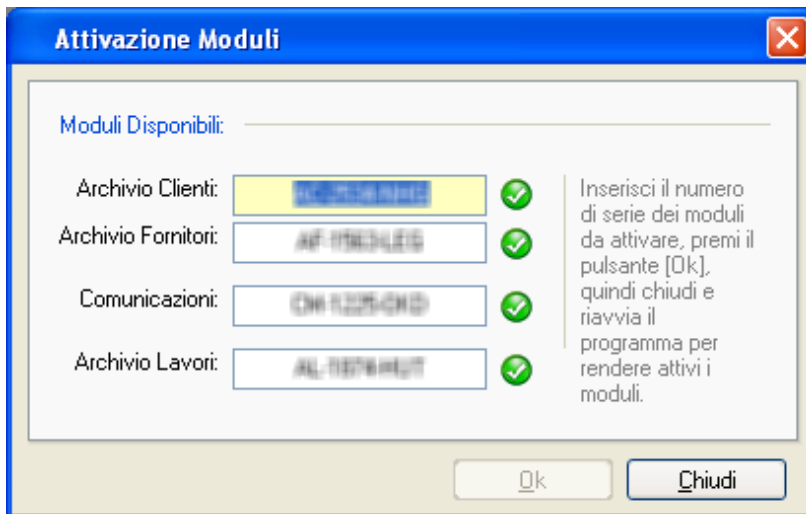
Attivazione Moduli

Moduli Disponibili:

Archivio Clienti: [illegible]

Archivio Fornitori: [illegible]

Comunicazioni: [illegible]

Archivio Lavori: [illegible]

Inserisci il numero di serie dei moduli da attivare, premi il pulsante [Ok], quindi chiudi e riavvia il programma per rendere attivi i moduli.

Ok

Chiudi